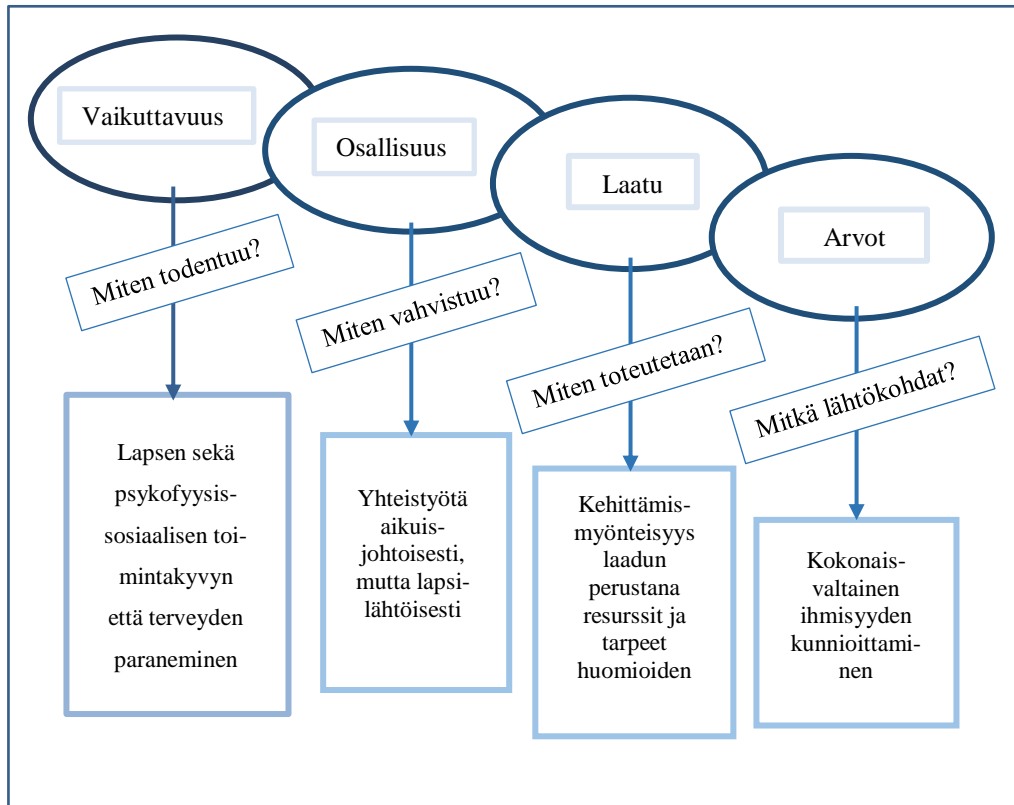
Vaikuttavuus

Osallisuus

Laatu

Arvot

Miten todentuu?

Miten vahvistuu?

Miten toteutetaan?

Mitkä lähtökohdat?

Lapsen sekä psykofyysis-sosiaalisen toimintakyvyn että terveyden paraneminen

Yhteistyötä aikuisjohtoisesti, mutta lapsilähtöisesti

Kehittämismyönteisyys laadun perustana resurssit ja tarpeet huomioiden

Kokonaisvaltainen ihmisyyden kunnioittaminen